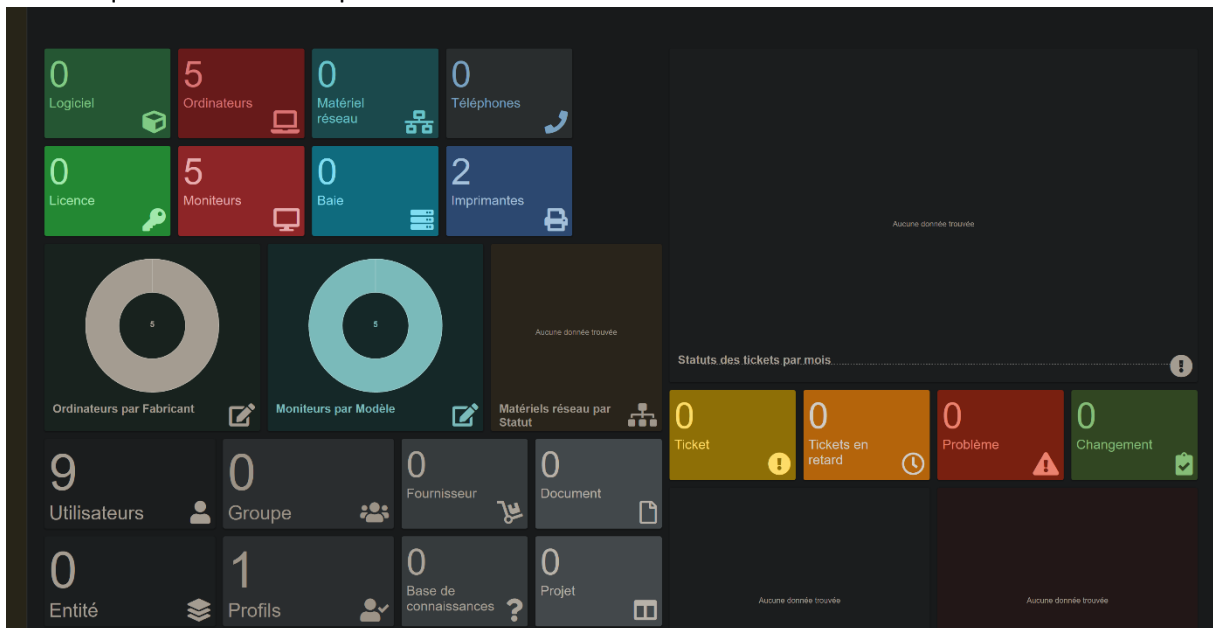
0
Logiciel

5
Ordinateurs

0
Matériel réseau

0
Téléphones

0
Licence

5
Moniteurs

0
Baie

2
Imprimantes

5

Ordinateurs par Fabricant

5

Moniteurs par Modèle

Aucune donnée trouvée

Matériels réseau par Statut

Aucune donnée trouvée

Statuts des tickets par mois

9
Utilisateurs

0
Groupe

0
Fournisseur

0
Document

0
Entité

1
Profils

0
Base de connaissances

0
Projet

0
Ticket

0
Tickets en retard

0
Problème

0
Changement

Aucune donnée trouvée

Aucune donnée trouvée